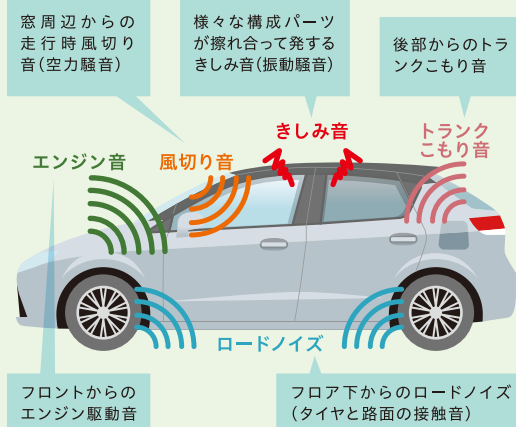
窓周辺からの走行時風切り音(空力騒音)

様々な構成パーツが擦れ合って発するきしみ音(振動騒音)

後部からのトランクこもり音

エンジン音

風切り音

きしみ音

トランクこもり音

ロードノイズ

フロントからのエンジン駆動音

フロア下からのロードノイズ(タイヤと路面の接触音)